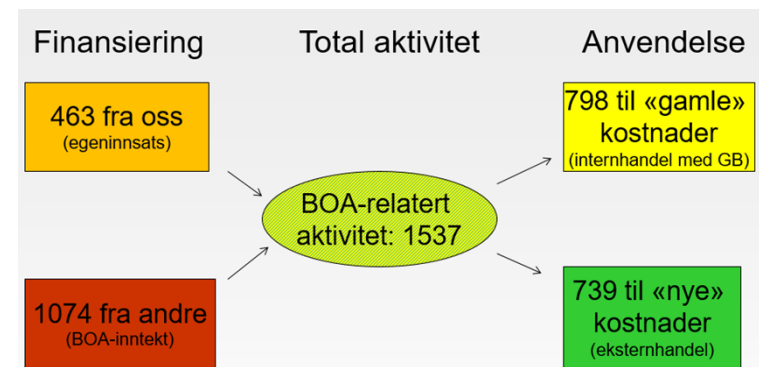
Finansiering

Total aktivitet

Anvendelse

463 fra oss
(egeninnsats)

1074 fra andre
(BOA-inntekt)

BOA-relatert aktivitet: 1537

798 til «gamle» kostnader
(internhandel med GB)

739 til «nye» kostnader
(eksternhandel)